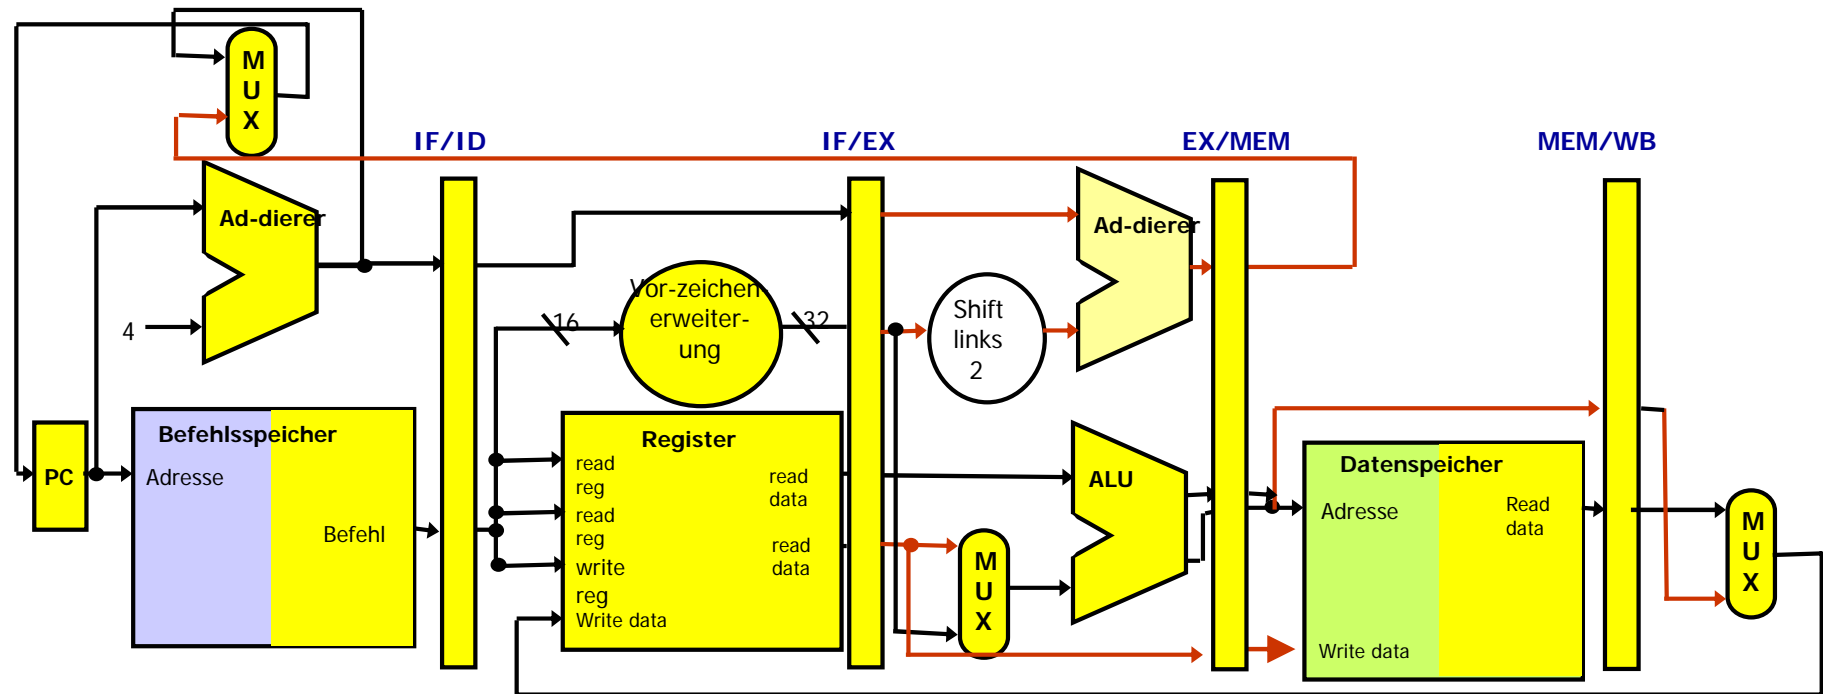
MUX

IF/ID

IF/EX

EX/MEM

MEM/WB

Ad-dierer

Ad-dierer

4

Vor-zeichen erweiter-ung

16

32

Shift links 2

PC

Befehlsspeicher

Adresse

Befehl

Register

read reg

read reg

write reg

Write data

read data

read data

ALU

MUX

Datenspeicher

Adresse

Read data

Write data

MUX